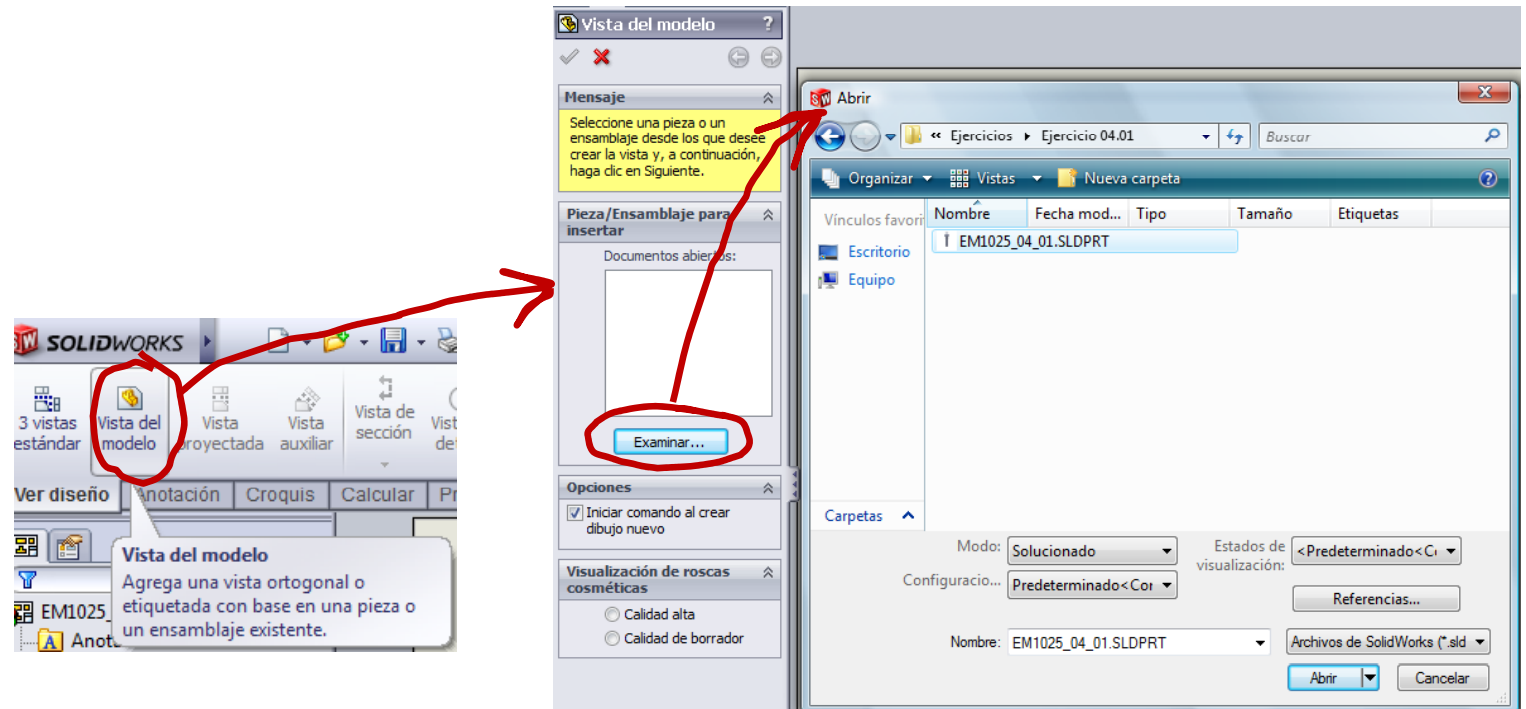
SOLIDWORKS

3 vistas estándar

Vista del modelo

Vista proyectada

Vista auxiliar

Vista de sección

Vist det

Ver diseño

Anotación

Croquis

Calcular

Pr

Vista del modelo
Agrega una vista ortogonal o etiquetada con base en una pieza o un ensamblaje existente.

EM1025_

Anota

Vista del modelo

Mensaje

Seleccione una pieza o un ensamblaje desde los que desee crear la vista y, a continuación, haga clic en Siguiente.

Pieza/Ensamblaje para insertar

Documentos abiertos:

Examinar...

Opciones

Iniciar comando al crear dibujo nuevo

Visualización de roscas cosméticas

Calidad alta

Calidad de borrador

Abrir

« Ejercicios ▸ Ejercicio 04.01

Buscar

Organizar

Vistas

Nueva carpeta

Vínculos favori

Escritorio

Equipo

Carpetas

| Nombre | Fecha mod... | Tipo | Tamaño | Etiquetas |
|---|---|---|---|---|
| EM1025_04_01.SLDPRT | | | | |

Modo: Solucionado

Estados de visualización: <Predeterminado<C

Configuracio... Predeterminado<Cor

Referencias...

Nombre: EM1025_04_01.SLDPRT

Archivos de SolidWorks (*.sld

Abrir

Cancelar